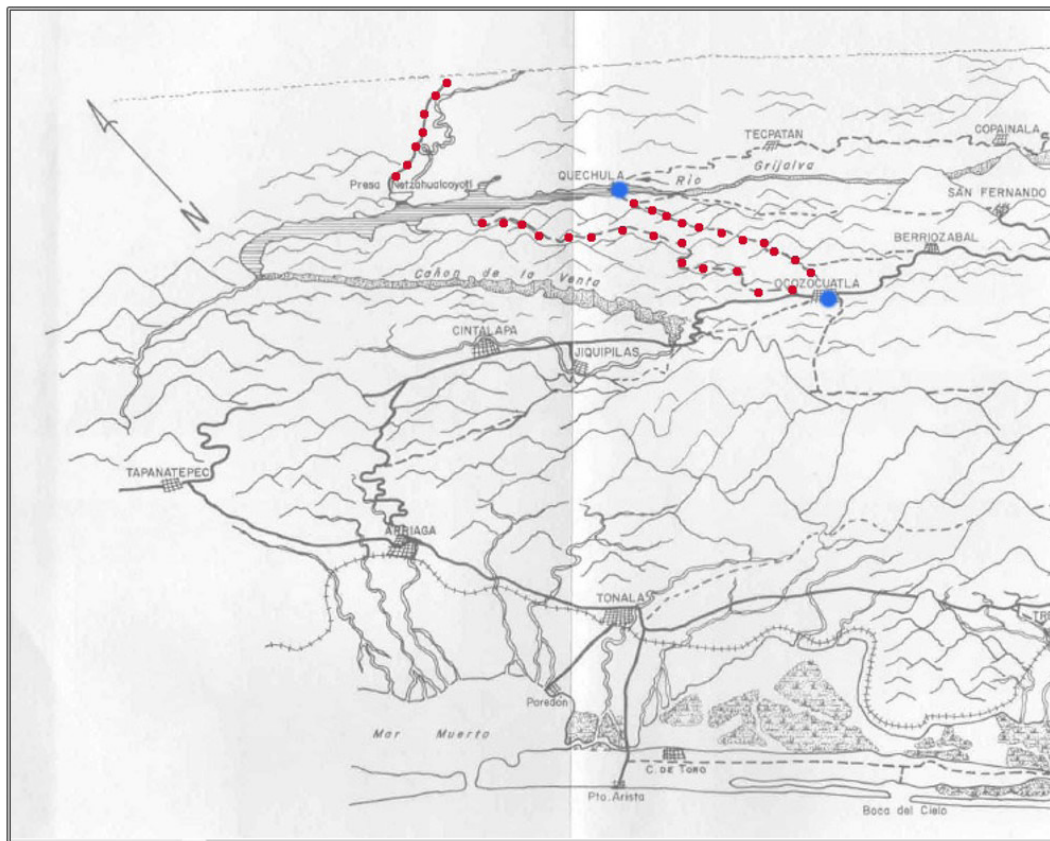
N

Presa Netzahualcoyotl

QUECHULA

TECPATAN

Rio Grijalva

COPAINALA

SAN FERNANDO

BERRIOZABAL

OCOZOCUATLA

Cañon de la Venta

CINTALAPA

JIQUIPILAS

TAPANATEPEC

ARRIAGA

TONALA

Paredon

Mar Muerto

C. DE TORO

Pto. Arista

Boca del Cielo

TR